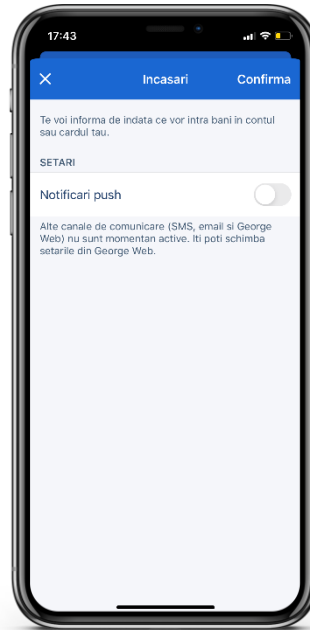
17:43

Incasari

Confirma

Te voi informa de indata ce vor intra bani in contul sau cardul tau.

SETARI

Notificari push

Alte canale de comunicare (SMS, email si George Web) nu sunt momentan active. Iti poti schimba setarile din George Web.